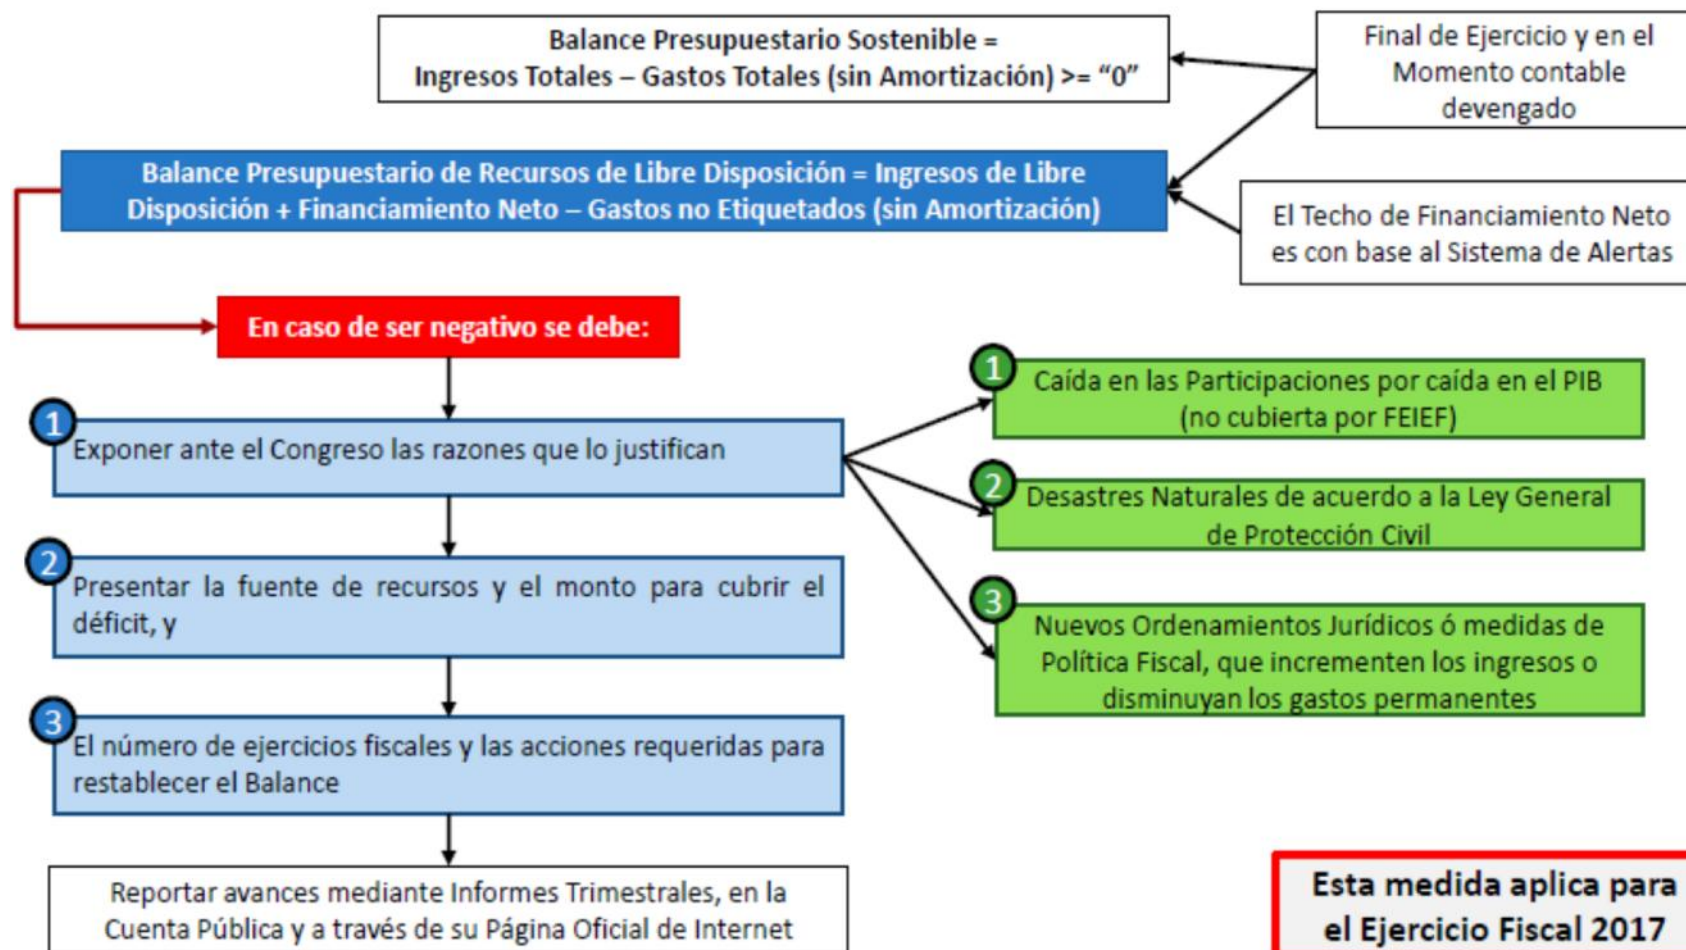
Balance Presupuestario Sostenible = Ingresos Totales – Gastos Totales (sin Amortización) >= “0”

Final de Ejercicio y en el Momento contable devengado

Balance Presupuestario de Recursos de Libre Disposición = Ingresos de Libre Disposición + Financiamiento Neto – Gastos no Etiquetados (sin Amortización)

El Techo de Financiamiento Neto es con base al Sistema de Alertas

En caso de ser negativo se debe:

1 Exponer ante el Congreso las razones que lo justifican

2 Presentar la fuente de recursos y el monto para cubrir el déficit, y

3 El número de ejercicios fiscales y las acciones requeridas para restablecer el Balance

Reportar avances mediante Informes Trimestrales, en la Cuenta Pública y a través de su Página Oficial de Internet

1 Caída en las Participaciones por caída en el PIB (no cubierta por FEIEF)

2 Desastres Naturales de acuerdo a la Ley General de Protección Civil

3 Nuevos Ordenamientos Jurídicos ó medidas de Política Fiscal, que incrementen los ingresos o disminuyan los gastos permanentes

Esta medida aplica para el Ejercicio Fiscal 2017